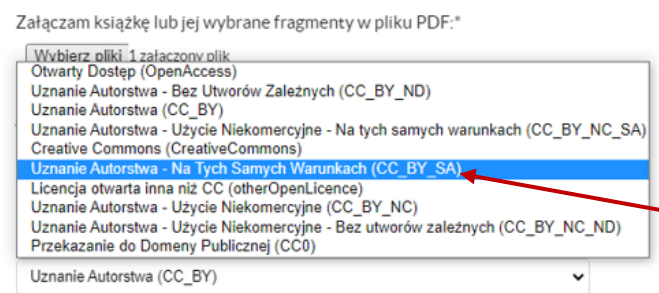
Załączam książkę lub jej wybrane fragmenty w pliku PDF:*

Wybierz pliki 1 załączony plik

Otwarty Dostęp (OpenAccess)
Uznanie Autorstwa - Bez Utworów Zależnych (CC_BY_ND)
Uznanie Autorstwa (CC_BY)
Uznanie Autorstwa - Użycie Niekomercyjne - Na tych samych warunkach (CC_BY_NC_SA)
Creative Commons (CreativeCommons)
Uznanie Autorstwa - Na Tych Samych Warunkach (CC_BY_SA)
Licencja otwarta inna niż CC (otherOpenLicence)
Uznanie Autorstwa - Użycie Niekomercyjne (CC_BY_NC)
Uznanie Autorstwa - Użycie Niekomercyjne - Bez utworów zależnych (CC_BY_NC_ND)
Przekazanie do Domeny Publicznej (CC0)

Uznanie Autorstwa (CC_BY)